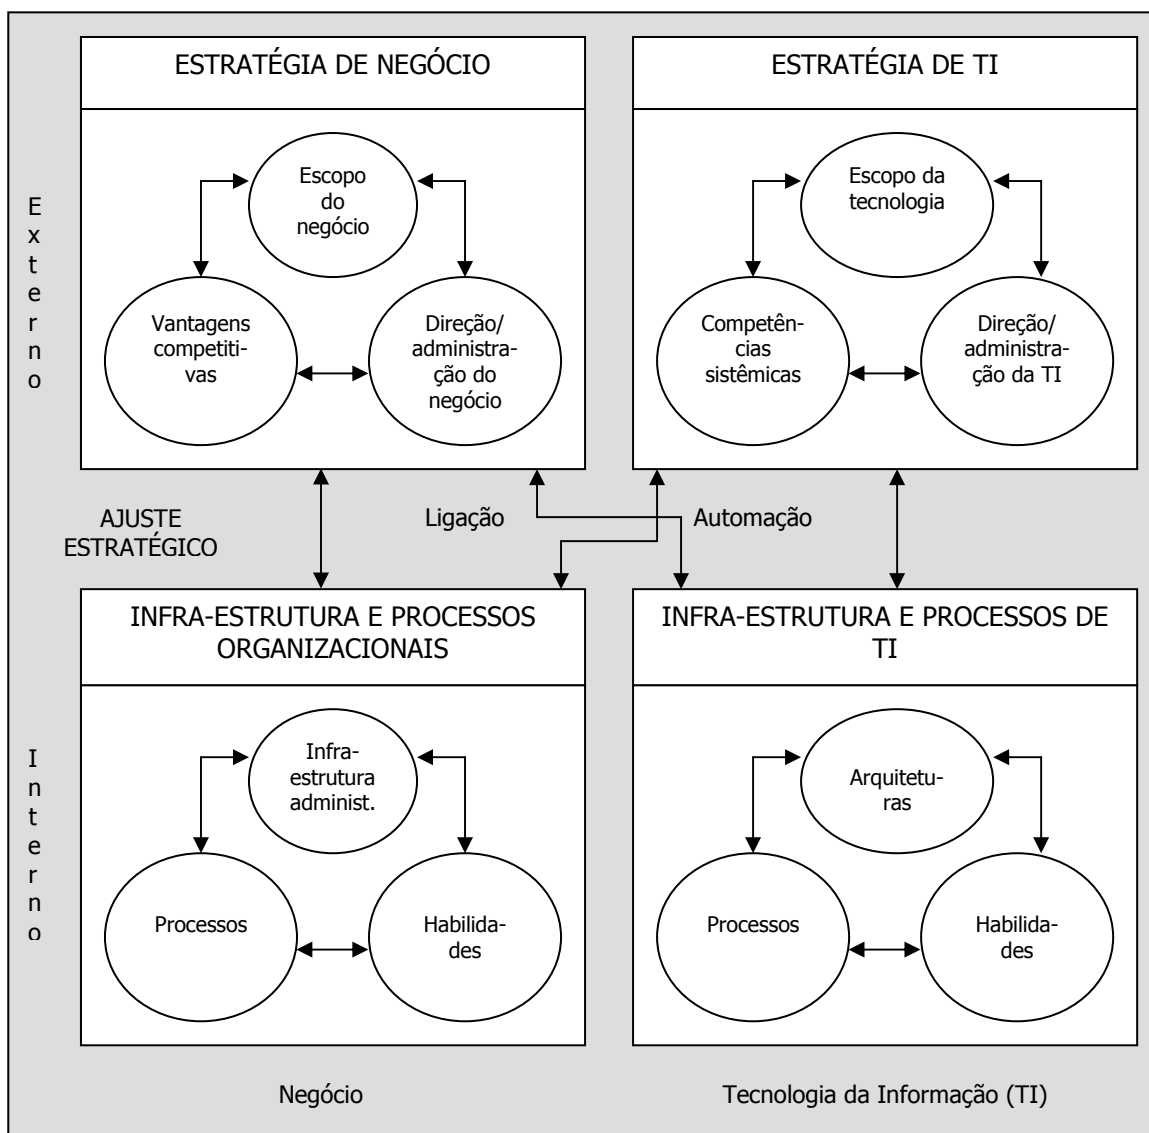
ESTRATÉGIA DE NEGÓCIO

Escopo do negócio

Vantagens competitivas

Direção/ administração do negócio

ESTRATÉGIA DE TI

Escopo da tecnologia

Competências sistêmicas

Direção/ administração da TI

E x t e r n o

AJUSTE ESTRATÉGICO

Ligação

Automação

INFRA-ESTRUTURA E PROCESSOS ORGANIZACIONAIS

Infra-estrutura administ.

Processos

Habilidades

INFRA-ESTRUTURA E PROCESSOS DE TI

Arquiteturas

Processos

Habilidades

I n t e r n o

Negócio

Tecnologia da Informação (TI)